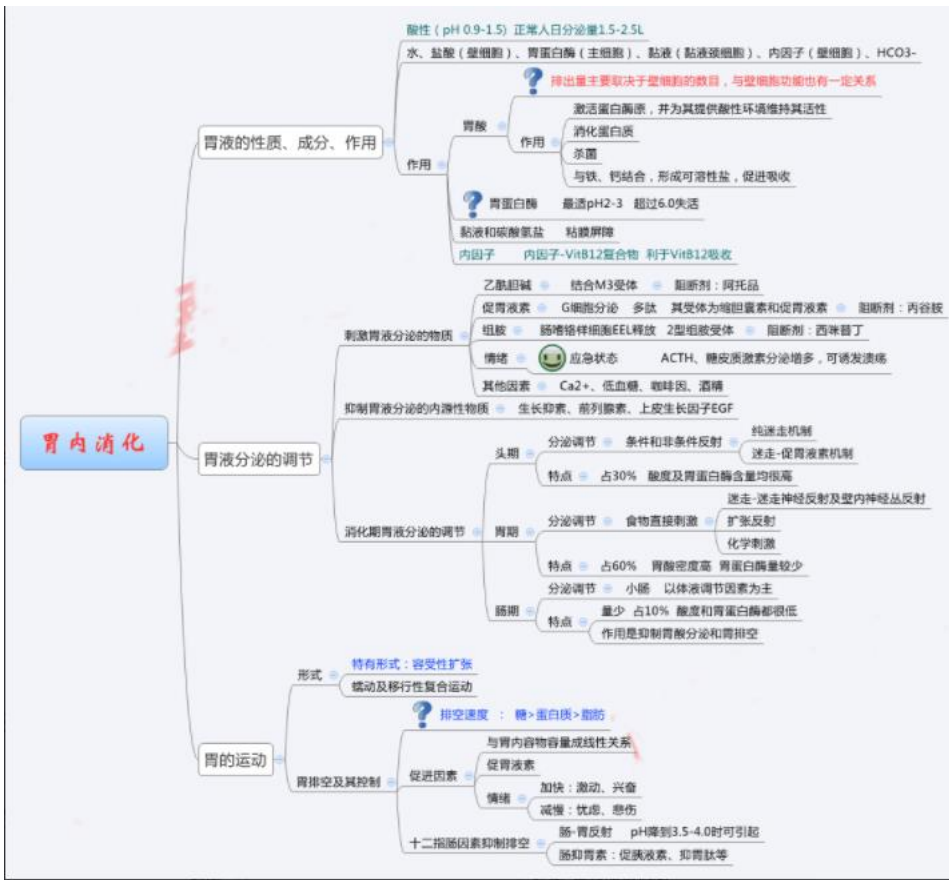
胃内消化

胃液的性质、成分、作用

酸性（pH 0.9-1.5）正常人日分泌量1.5-2.5L

水、盐酸（壁细胞）、胃蛋白酶（主细胞）、黏液（黏液颈细胞）、内因子（壁细胞）、HCO3-

作用

胃酸

排出量主要取决于壁细胞的数目，与壁细胞功能也有一定关系

作用

激活蛋白酶原，并为其提供酸性环境维持其活性

消化蛋白质

杀菌

与铁、钙结合，形成可溶性盐，促进吸收

胃蛋白酶　最适pH2-3　超过6.0失活

黏液和碳酸氢盐　粘膜屏障

内因子　内因子-VitB12复合物　利于VitB12吸收

胃液分泌的调节

刺激胃液分泌的物质

乙酰胆碱　结合M3受体　阻断剂：阿托品

促胃液素　G细胞分泌　多肽　其受体为缩胆囊素和促胃液素　阻断剂：丙谷胺

组胺　肠嗜铬样细胞EEL释放　2型组胺受体　阻断剂：西咪替丁

情绪　应急状态　ACTH、糖皮质激素分泌增多，可诱发溃疡

其他因素　Ca2+、低血糖、咖啡因、酒精

抑制胃液分泌的内源性物质　生长抑素、前列腺素、上皮生长因子EGF

消化期胃液分泌的调节

头期

分泌调节　条件和非条件反射

纯迷走机制

迷走-促胃液素机制

特点　占30%　酸度及胃蛋白酶含量均很高

胃期

分泌调节　食物直接刺激

迷走-迷走神经反射及壁内神经丛反射

扩张反射

化学刺激

特点　占60%　胃酸密度高　胃蛋白酶量较少

肠期

分泌调节　小肠　以体液调节因素为主

特点

量少　占10%　酸度和胃蛋白酶都很低

作用是抑制胃酸分泌和胃排空

胃的运动

形式

特有形式：容受性扩张

蠕动及移行性复合运动

胃排空及其控制

排空速度　：　糖>蛋白质>脂肪

促进因素

与胃内容物容量成线性关系

促胃液素

情绪

加快：激动、兴奋

减慢：忧虑、悲伤

十二指肠因素抑制排空

肠-胃反射　pH降到3.5-4.0时可引起

肠抑胃素：促胰液素、抑胃肽等